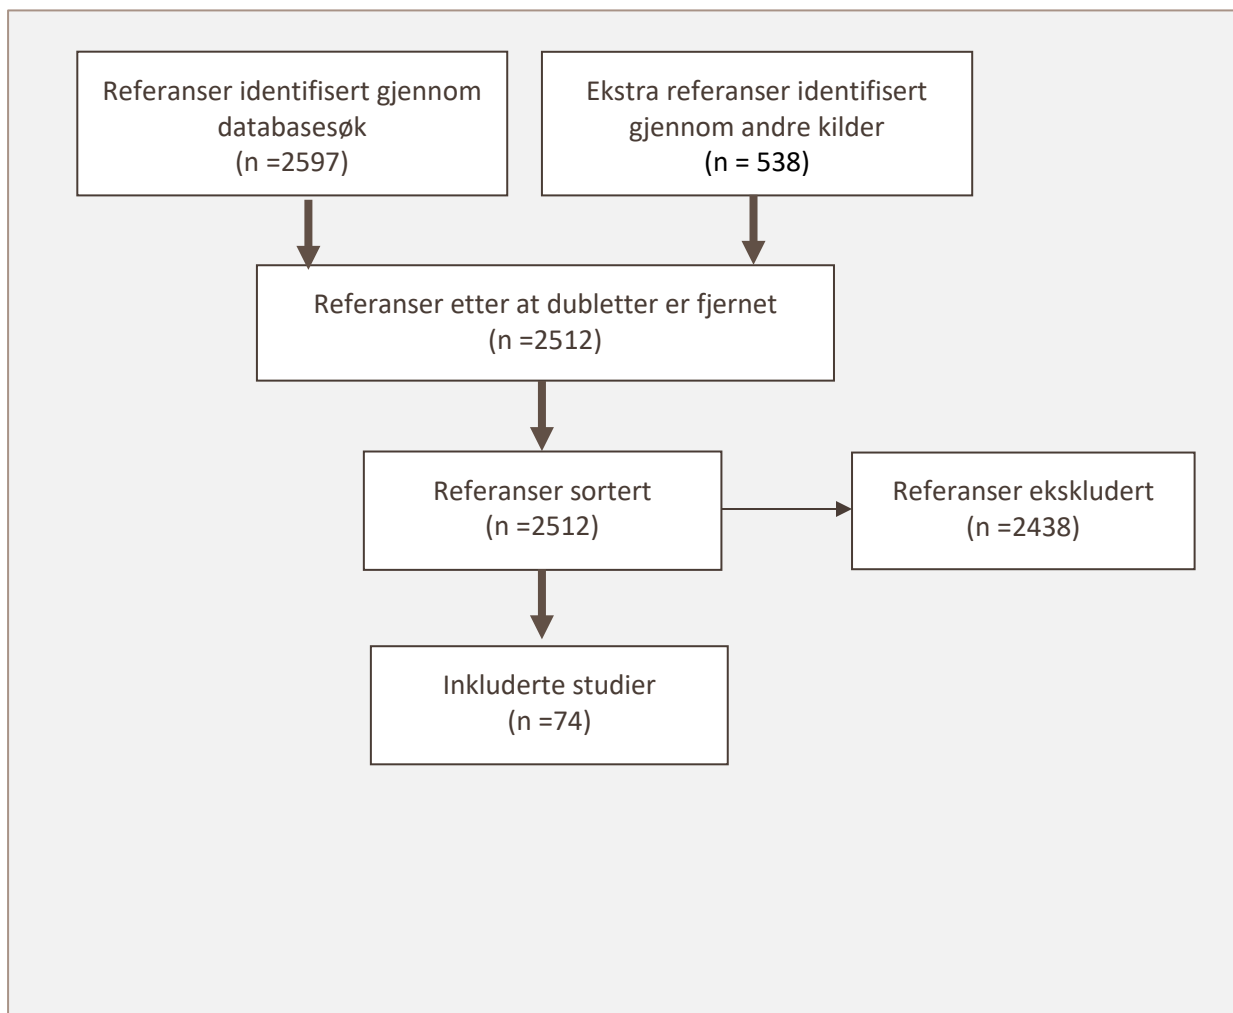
Referanser identifisert gjennom databasesøk
(n =2597)

Ekstra referanser identifisert gjennom andre kilder
(n = 538)

Referanser etter at dubletter er fjernet
(n =2512)

Referanser sortert
(n =2512)

Referanser ekskludert
(n =2438)

Inkluderte studier
(n =74)